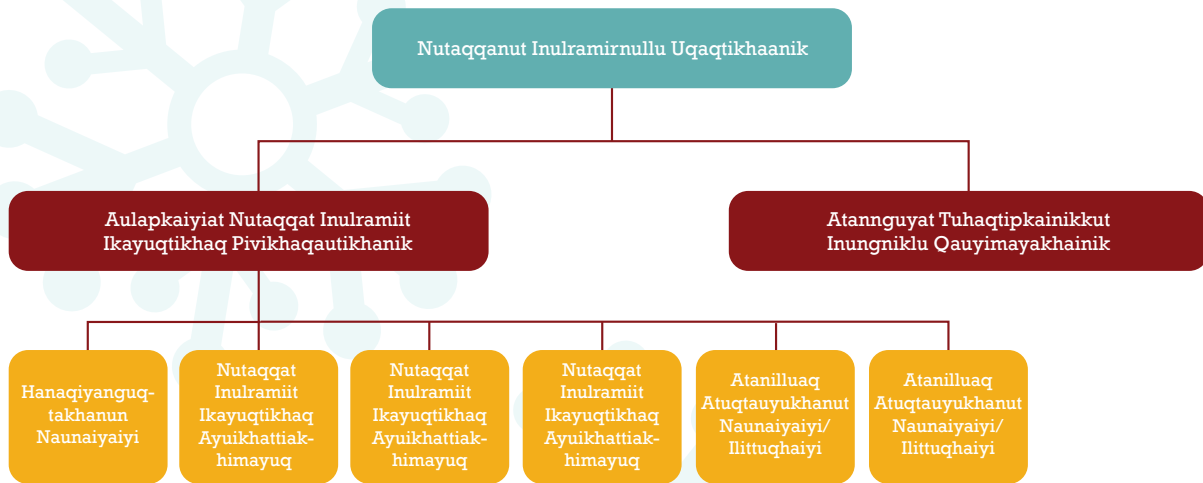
Nutaqqanut Inulramirnullu Uqaqtikhaanik

Aulapkaiyiat Nutaqqat Inulramiit Ikayuqtikhaq Pivikhaqautikhanik

Atannguyat Tuhaqtipkainikkut Inungniklu Qauyimayakhainik

Hanaqiyanguqtakhanun Naunaiyaiyi

Nutaqqat Inulramiit Ikayuqtikhaq Ayuikhattiakhimayuq

Nutaqqat Inulramiit Ikayuqtikhaq Ayuikhattiakhimayuq

Nutaqqat Inulramiit Ikayuqtikhaq Ayuikhattiakhimayuq

Atanilluaq Atuqtauyukhanut Naunaiyaiyi/ Ilittuqhaiyi

Atanilluaq Atuqtauyukhanut Naunaiyaiyi/ Ilittuqhaiyi